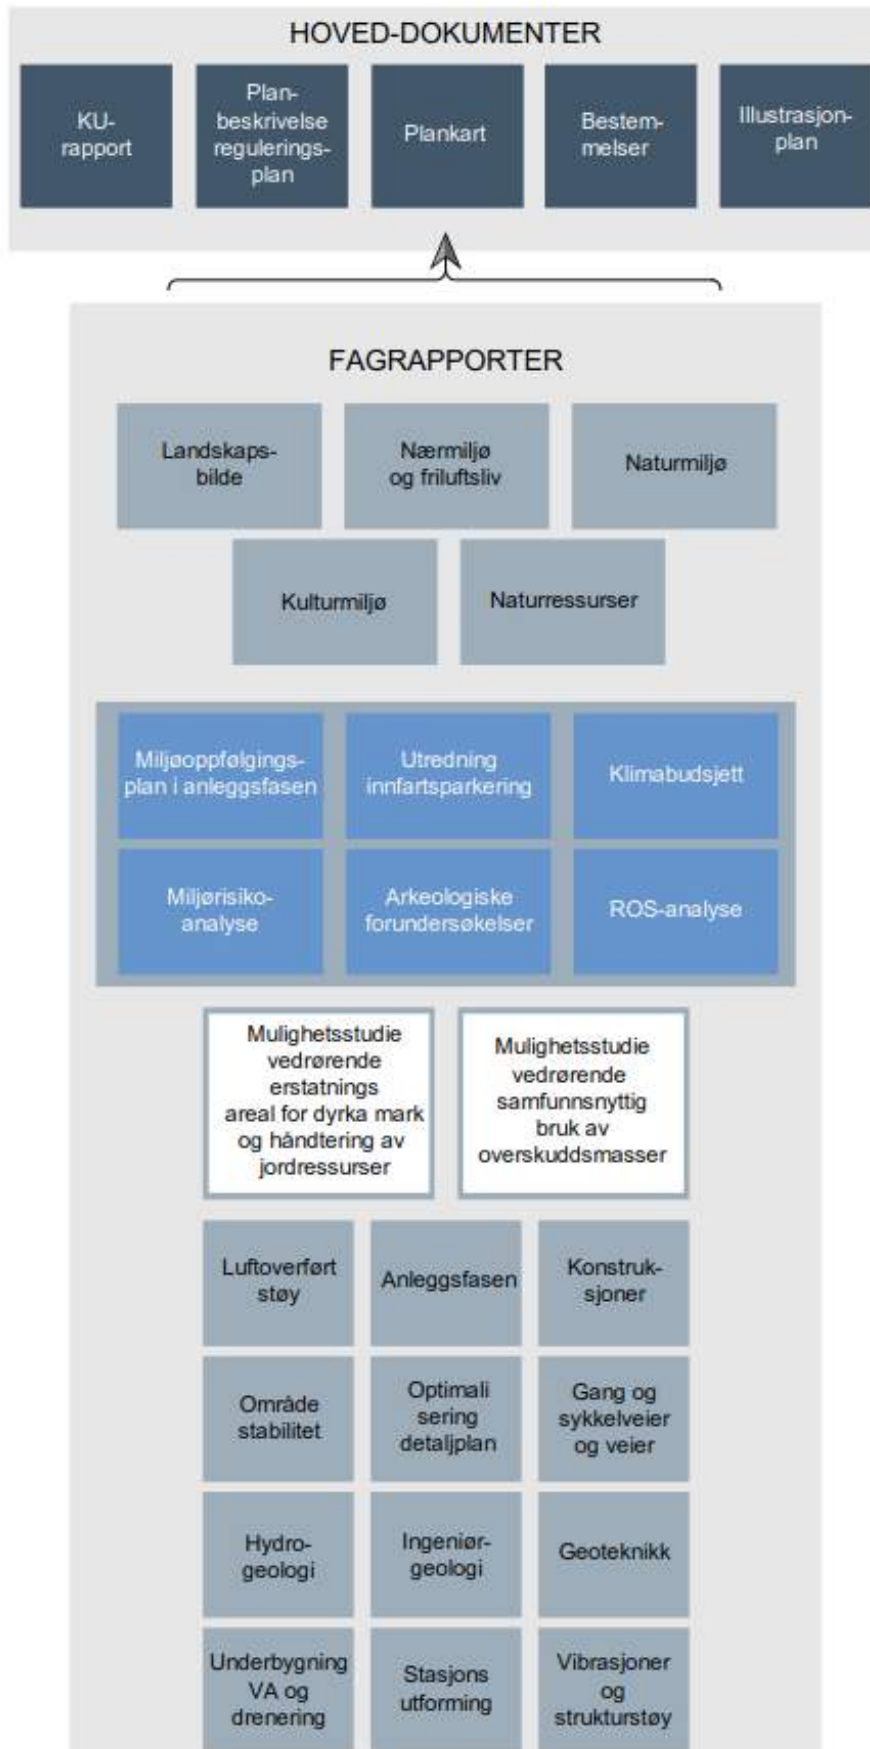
HOVED-DOKUMENTER

KU-rapport

Planbeskrivelse reguleringsplan

Plankart

Bestemmelser

Illustrasjonplan

FAGRAPPORTER

Landskapsbilde

Nærmiljø og friluftsliv

Naturmiljø

Kulturmiljø

Naturressurser

Miljøoppfølgingsplan i anleggsfasen

Utredning innfartsparkering

Klimabudsjett

Miljørisikoanalyse

Arkeologiske forundersøkelser

ROS-analyse

Mulighetsstudie vedrørende erstatnings areal for dyrka mark og håndtering av jordressurser

Mulighetsstudie vedrørende samfunnsnyttig bruk av overskuddsmasser

Luftoverført støy

Anleggsfasen

Konstruksjoner

Område stabilitet

Optimali sering detaljplan

Gang og sykkelveier og veier

Hydrogeologi

Ingeniørgeologi

Geoteknikk

Underbygning VA og drenering

Stasjons utforming

Vibrasjoner og strukturstøy